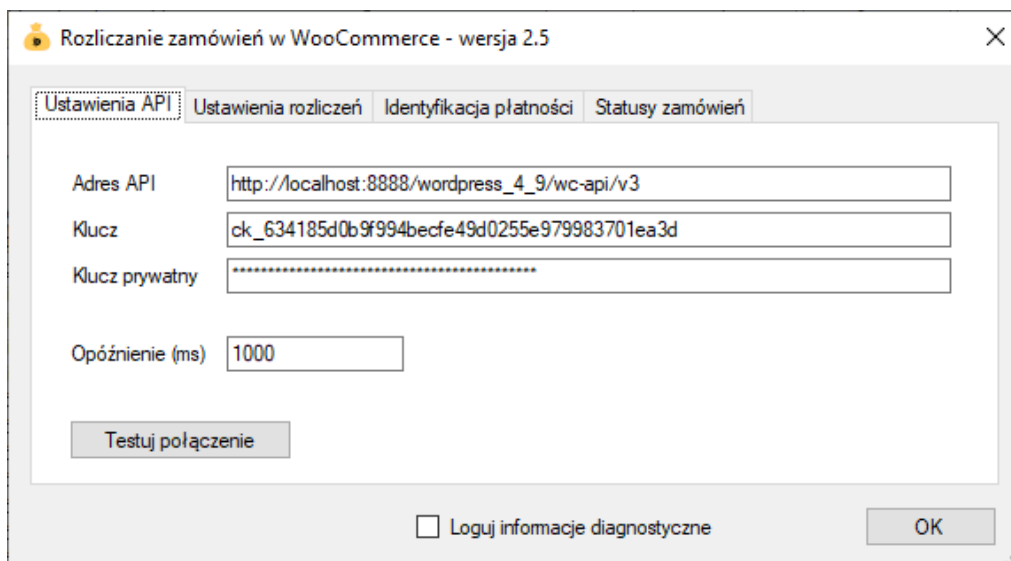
Rozliczanie zamówień w WooCommerce - wersja 2.5

Ustawienia API | Ustawienia rozliczeń | Identyfikacja płatności | Statusy zamówień

Adres API http://localhost:8888/wordpress_4_9/wc-api/v3

Klucz ck_634185d0b9f994becfe49d0255e979983701ea3d

Klucz prywatny ******************************************

Opóźnienie (ms) 1000

Testuj połączenie

Loguj informacje diagnostyczne

OK